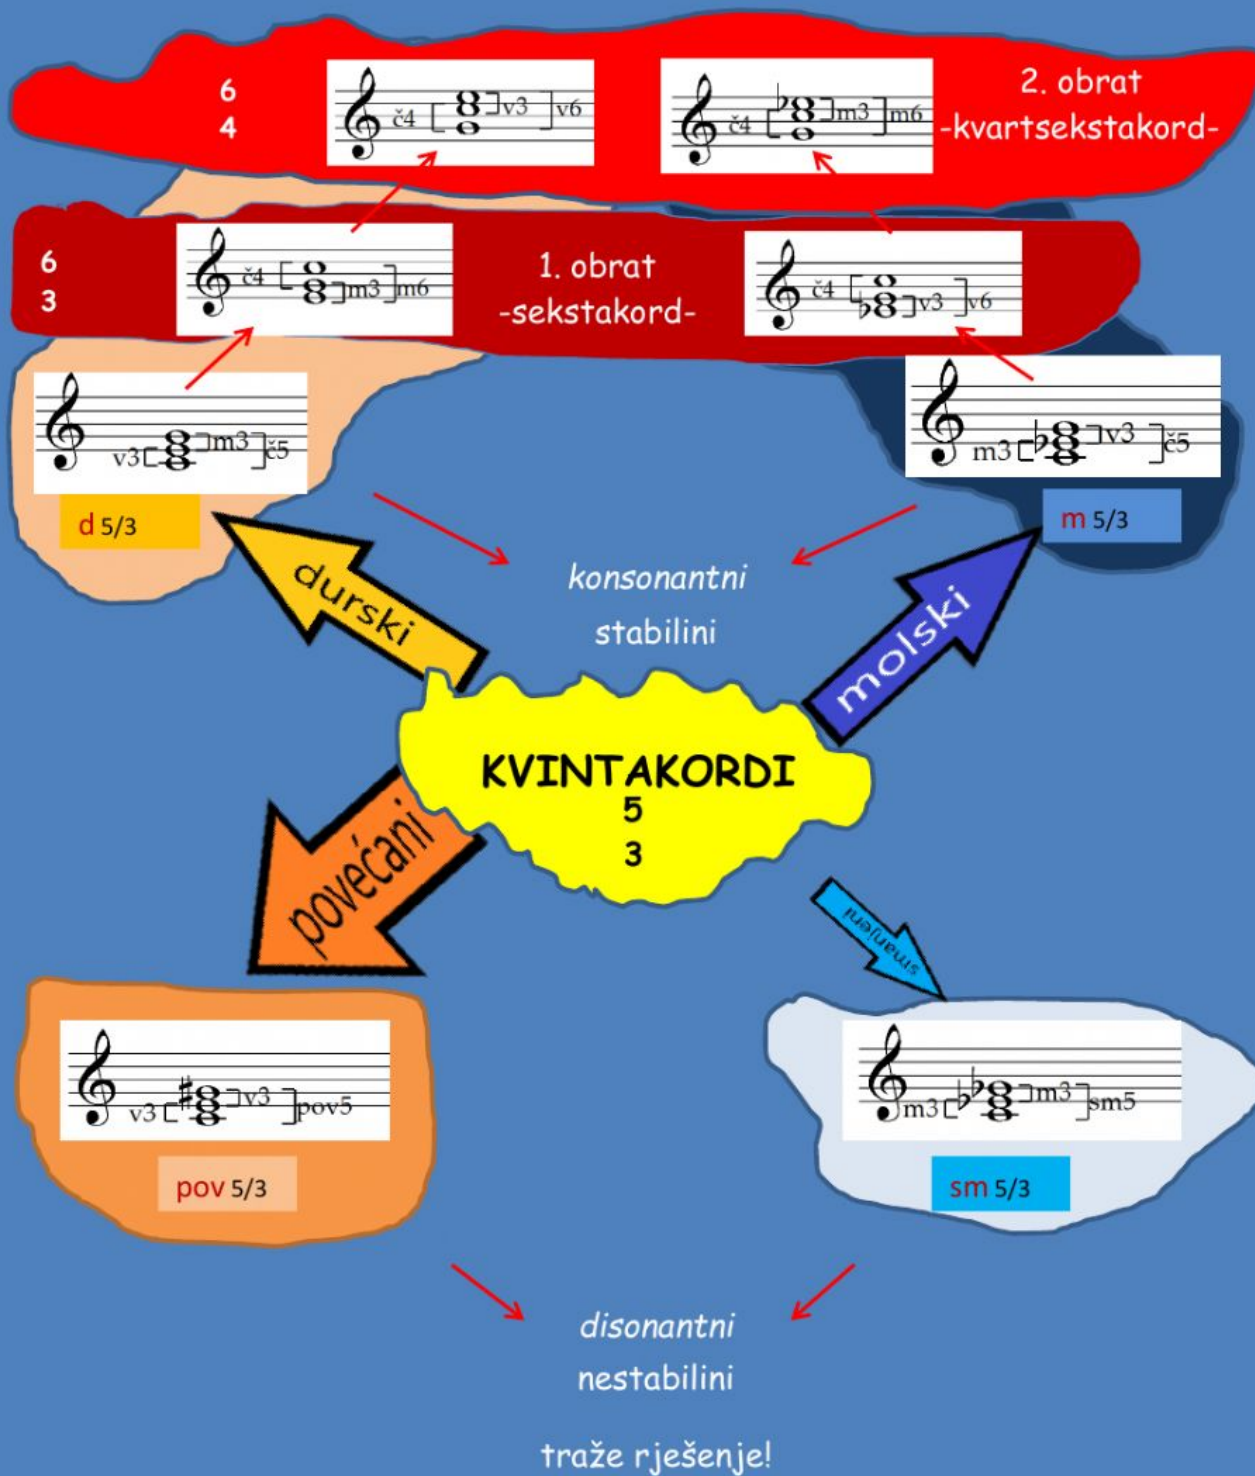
6
4

č4 v3 v6

č4 m3 m6

2. obrat
-kvartsekstakord-

6
3

č4 m3 m6

1. obrat
-sekstakord-

č4 v3 v6

v3 m3 č5

m3 v3 č5

d 5/3

m 5/3

konsonantni
stabilini

durski

molski

KVINTAKORDI
5
3

povećani

smanjeni

v3 v3 pov5

m3 m3 sm5

pov 5/3

sm 5/3

disonantni
nestabilini

traže rješenje!